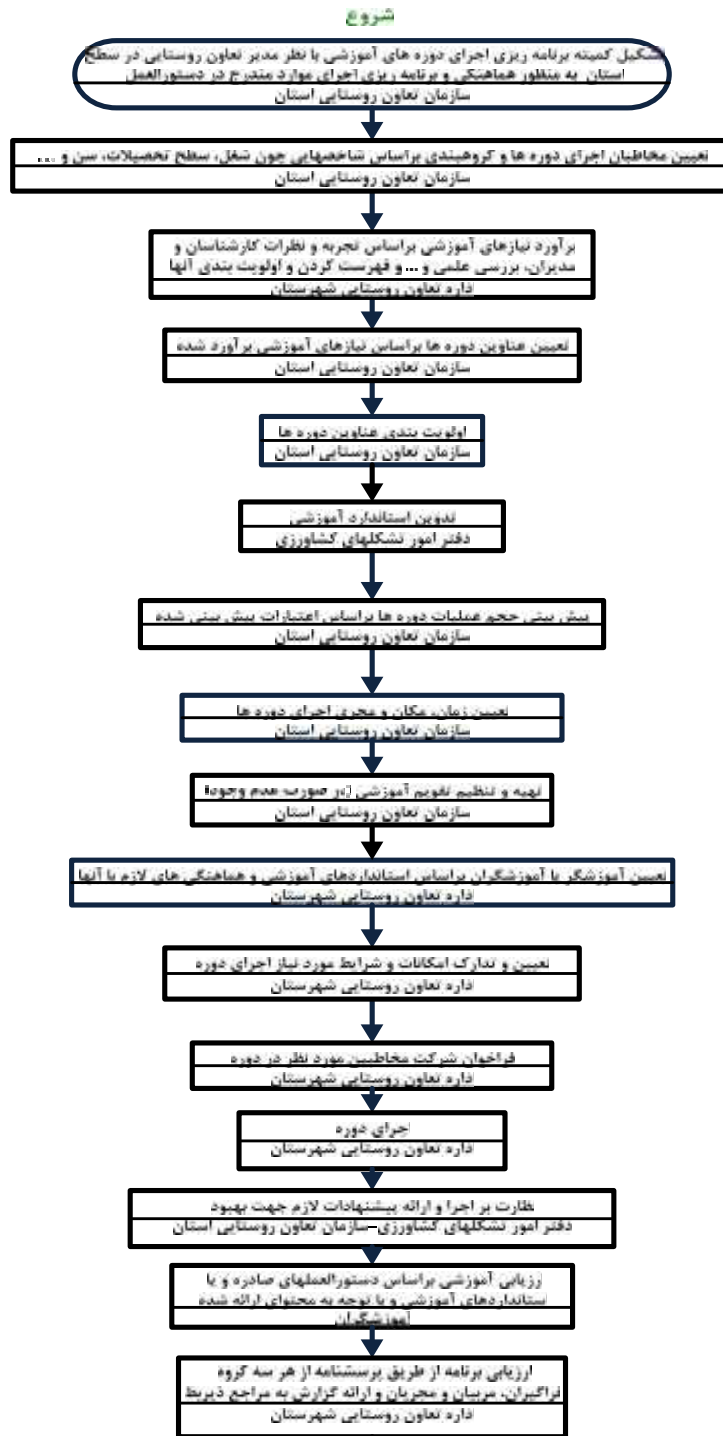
شروع

تشکیل کمیته برنامه ریزی اجرای دوره های آموزشی با نظر مدیر تعاون روستایی در سطح استان به منظور هماهنگی و برنامه ریزی اجرای موارد مندرج در دستورالعمل
سازمان تعاون روستایی استان

تعیین مخاطبان اجرای دوره ها و گروهبندی براساس شاخصهایی چون شغل، سطح تحصیلات، سن و ...
سازمان تعاون روستایی استان

برآورد نیازهای آموزشی براساس تجربه و نظرات کارشناسان و مدیران، بررسی علمی و ... و فهرست کردن و اولویت بندی آنها
اداره تعاون روستایی شهرستان

تعیین عناوین دوره ها براساس نیازهای آموزشی برآورد شده
سازمان تعاون روستایی استان

اولویت بندی عناوین دوره ها
سازمان تعاون روستایی استان

تدوین استانداره آموزشی
دفتر امور تشکلهای کشاورزی

پیش بینی حجم عملیات دوره ها براساس اعتبارات پیش بینی شده
سازمان تعاون روستایی استان

تعیین زمان، مکان و مجری اجرای دوره ها
سازمان تعاون روستایی استان

تهیه و تنظیم تقویم آموزشی (در صورت عدم وجود)
سازمان تعاون روستایی استان

تعیین آموزشگر یا آموزشگران براساس استانداردهای آموزشی و هماهنگی های لازم با آنها
اداره تعاون روستایی شهرستان

تعیین و تدارک امکانات و شرایط مورد نیاز اجرای دوره
اداره تعاون روستایی شهرستان

فراخوان شرکت مخاطبین مورد نظر در دوره
اداره تعاون روستایی شهرستان

اجرای دوره
اداره تعاون روستایی شهرستان

نظارت بر اجرا و ارائه پیشنهادات لازم جهت بهبود
دفتر امور تشکلهای کشاورزی-سازمان تعاون روستایی استان

ارزیابی آموزشی براساس دستورالعملهای صادره و یا استانداردهای آموزشی و یا توجه به محتوای ارائه شده
آموزشگران

ارزیابی برنامه از طریق پرسشنامه از هر سه گروه فراگیران، مربیان و مجریان و ارائه گزارش به مراجع ذیربط
اداره تعاون روستایی شهرستان